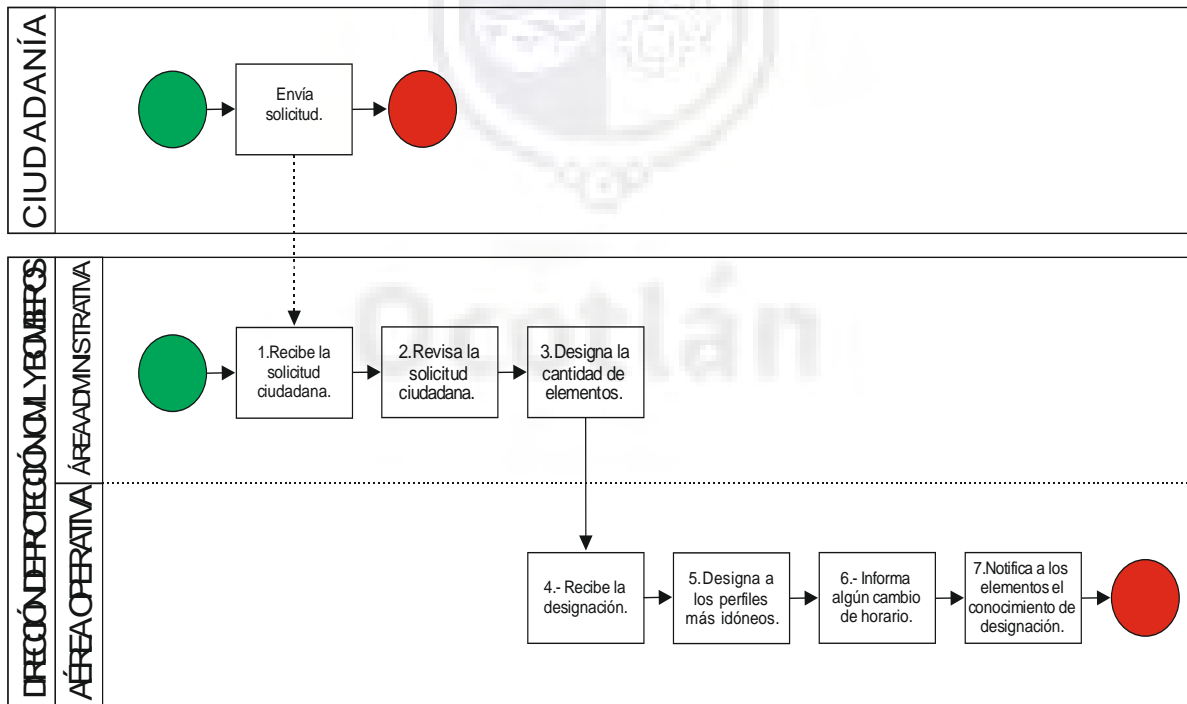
CIUDADANÍA

Envía solicitud.

DIRECCIÓN DE PROTECCIÓN CIVIL Y BOMBEROS

ÁREA ADMINISTRATIVA

1.Recibe la solicitud ciudadana.

2.Revisa la solicitud ciudadana.

3.Designa la cantidad de elementos.

ÁREA OPERATIVA

4.- Recibe la designación.

5.Designa a los perfiles más idóneos.

6.- Informa algún cambio de horario.

7.Notifica a los elementos el conocimiento de designación.

Ocotlán